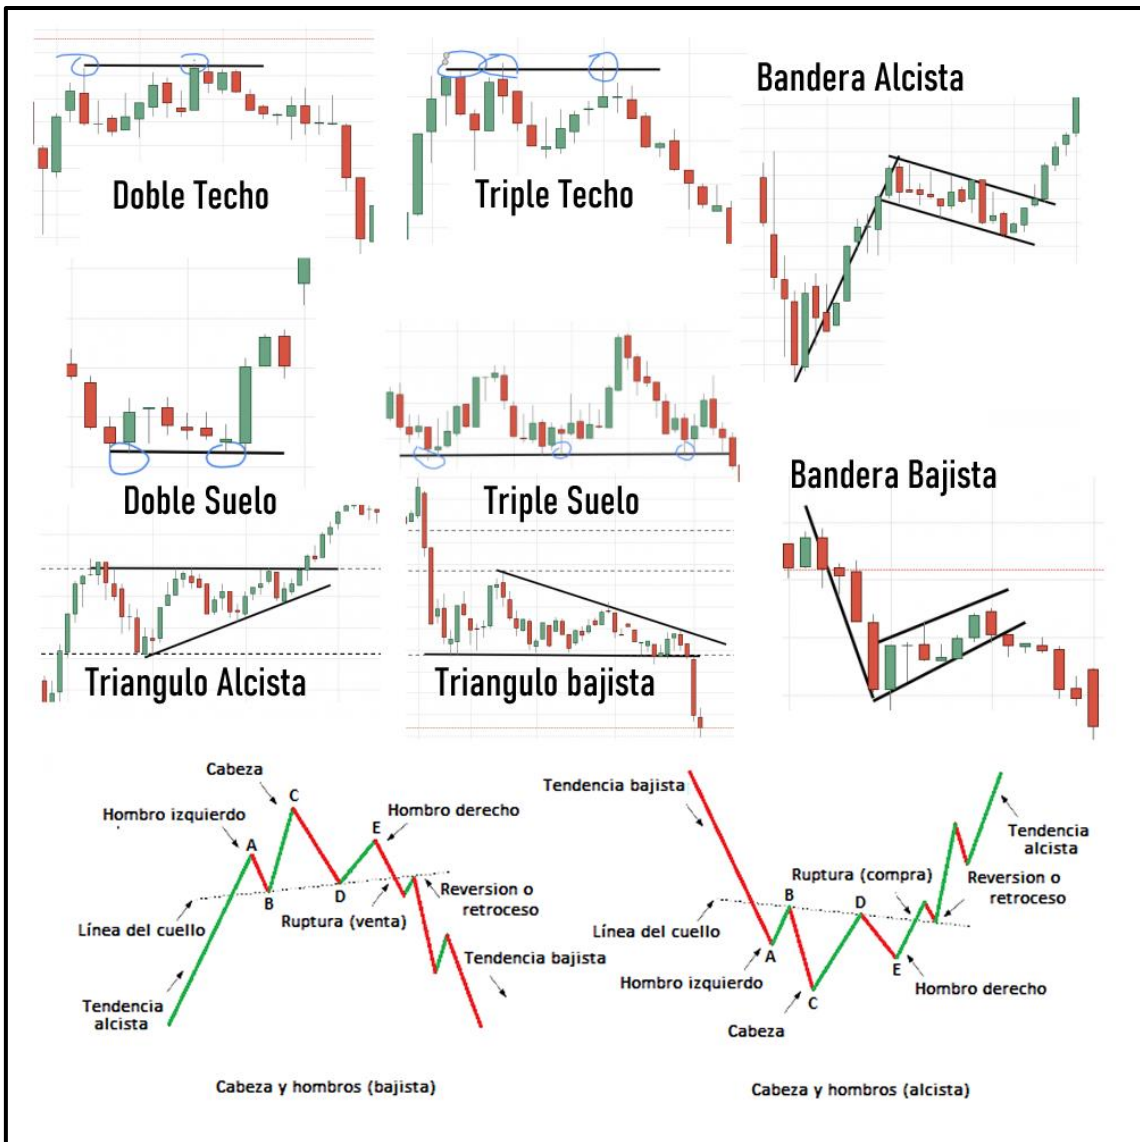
Doble Techo

Triple Techo

Bandera Alcista

Doble Suelo

Triple Suelo

Bandera Bajista

Triangulo Alcista

Triangulo bajista

Cabeza
C
Hombro izquierdo
A
E
Hombro derecho
B
D
Reversion o retroceso
Línea del cuello
Ruptura (venta)
Tendencia bajista
Tendencia alcista

Cabeza y hombros (bajista)

Tendencia bajista
Tendencia alcista
Ruptura (compra)
B
D
Reversion o retroceso
Línea del cuello
A
E
Hombro izquierdo
C
Hombro derecho
Cabeza

Cabeza y hombros (alcista)